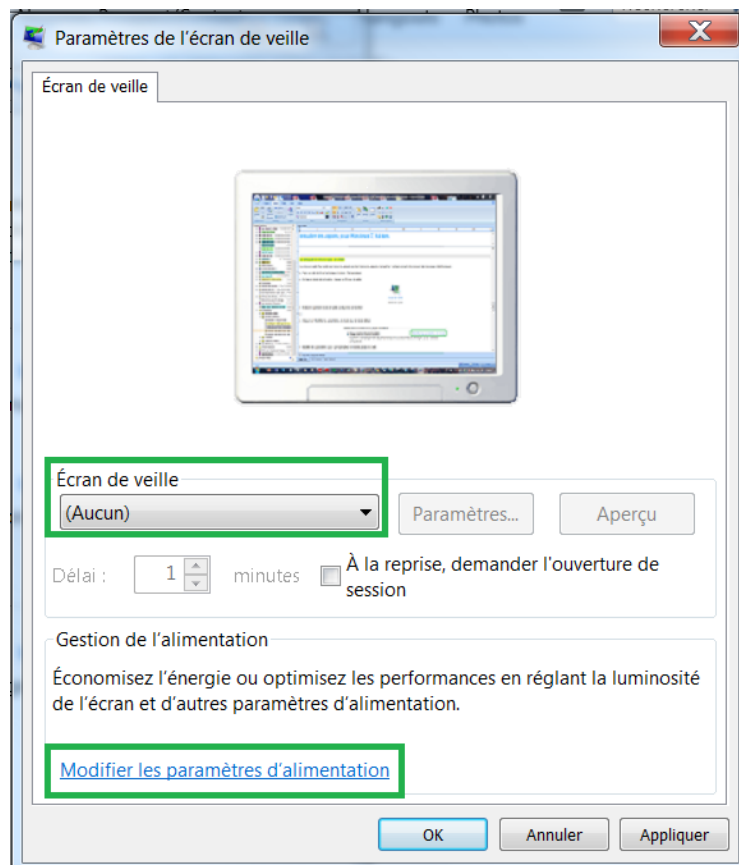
Paramètres de l'écran de veille

Écran de veille

Écran de veille
(Aucun)
Paramètres...
Aperçu

Délai : 1 minutes
À la reprise, demander l'ouverture de session

Gestion de l'alimentation
Économisez l'énergie ou optimisez les performances en réglant la luminosité de l'écran et d'autres paramètres d'alimentation.

Modifier les paramètres d'alimentation

OK
Annuler
Appliquer